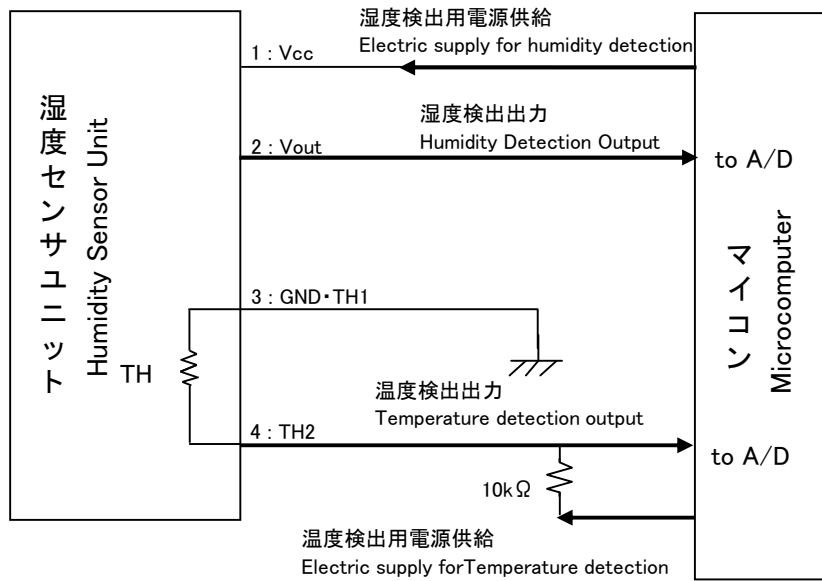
湿度センサユニット
Humidity Sensor Unit

湿度検出用電源供給
Electric supply for humidity detection

1 : Vcc

湿度検出出力
Humidity Detection Output

2 : Vout

to A/D

マイコン
Microcomputer

3 : GND・TH1

TH

温度検出出力
Temperature detection output

4 : TH2

to A/D

10kΩ

温度検出用電源供給
Electric supply forTemperature detection